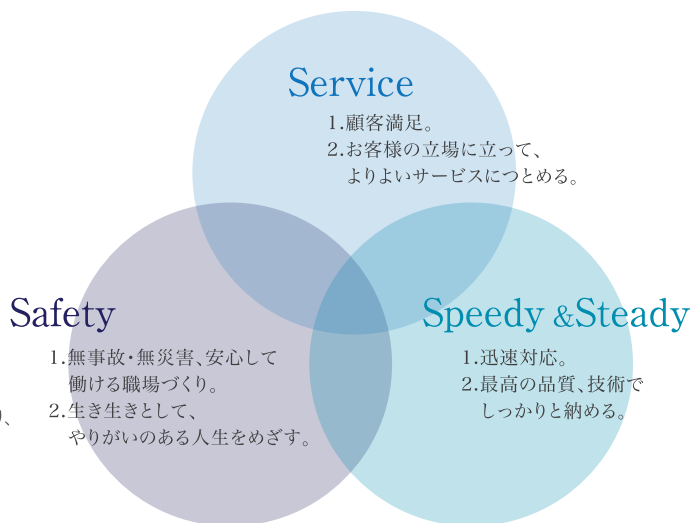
Service

1.顧客満足。
2.お客様の立場に立って、よりよいサービスにつとめる。

Safety

1.無事故・無災害、安心して働ける職場づくり。
2.生き生きとして、やりがいのある人生をめざす。

Speedy &Steady

1.迅速対応。
2.最高の品質、技術でしっかりと納める。